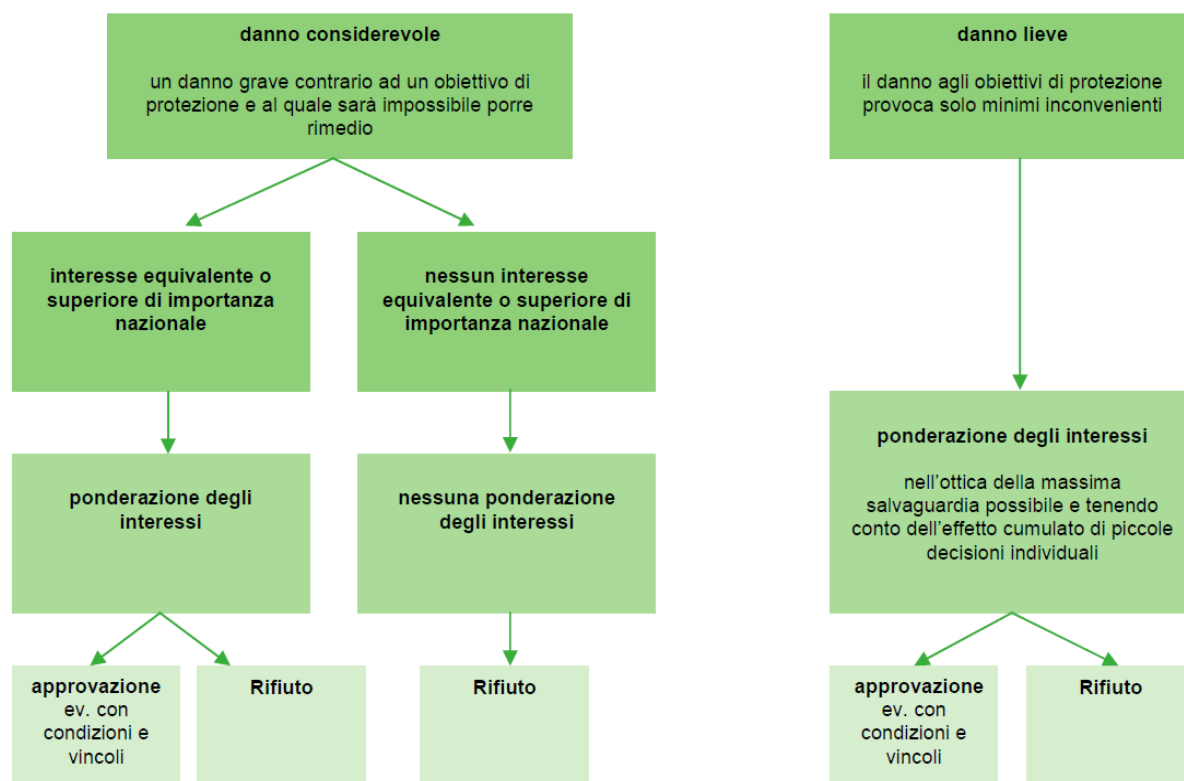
danno considerevole

un danno grave contrario ad un obiettivo di protezione e al quale sarà impossibile porre rimedio

interesse equivalente o superiore di importanza nazionale

ponderazione degli interessi

approvazione ev. con condizioni e vincoli

Rifiuto

nessun interesse equivalente o superiore di importanza nazionale

nessuna ponderazione degli interessi

Rifiuto

danno lieve

il danno agli obiettivi di protezione provoca solo minimi inconvenienti

ponderazione degli interessi

nell'ottica della massima salvaguardia possibile e tenendo conto dell'effetto cumulato di piccole decisioni individuali

approvazione ev. con condizioni e vincoli

Rifiuto